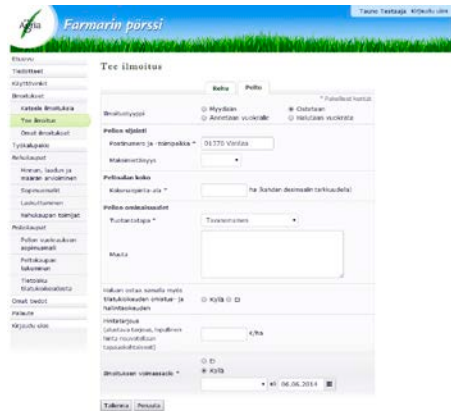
Tauno Testaaja Kirjaudu ulos

Apila

Farmarin pörssi

Etusivu
Tiedotteet
Käyttöehdot
Ilmoitukset
Katsele ilmoituksia
Tee ilmoitus
Omat ilmoitukset
Työkalupakki
Rehukaupat
Hinnan, laadun ja määrän arvioiminen
Sopimusmalli
Laskuttaminen
Rehukaupan toimijat
Peltokaupat
Pellon vuokrauksen sopimusmalli
Peltokaupan tekeminen
Tietoisku tilatukiasioista
Omat tiedot
Palaute
Kirjaudu ulos

Tee ilmoitus

Rehu Pelto

* Pakolliset kentät

Ilmoitustyyppi
Myydään
Annetaan vuokralle
Ostetaan
Halutaan vuokrata

Pellon sijainti
Postinumero ja -toimipaikka * 01370 Vantaa
Maakuntaryhmä

Peltoalan koko
Kokonaispinta-ala * ha (kaksi desimaalin tarkkuudella)

Pellon ominaisuudet
Tuotantotapa * Tavanomainen
Muuta

Haluan ostaa samalla myös tilatukioikeuden omistus- ja hallintaoikeuden
Kyllä Ei

Hintatarjous
(ilmoitusta tarjous, hyväksen hinta nouvottelussa tapauskohtaisesti)
€/ha

Ilmoituksen viimeassab *
Ei
Kyllä
klo 06.06.2014

Tallenna Peruuta